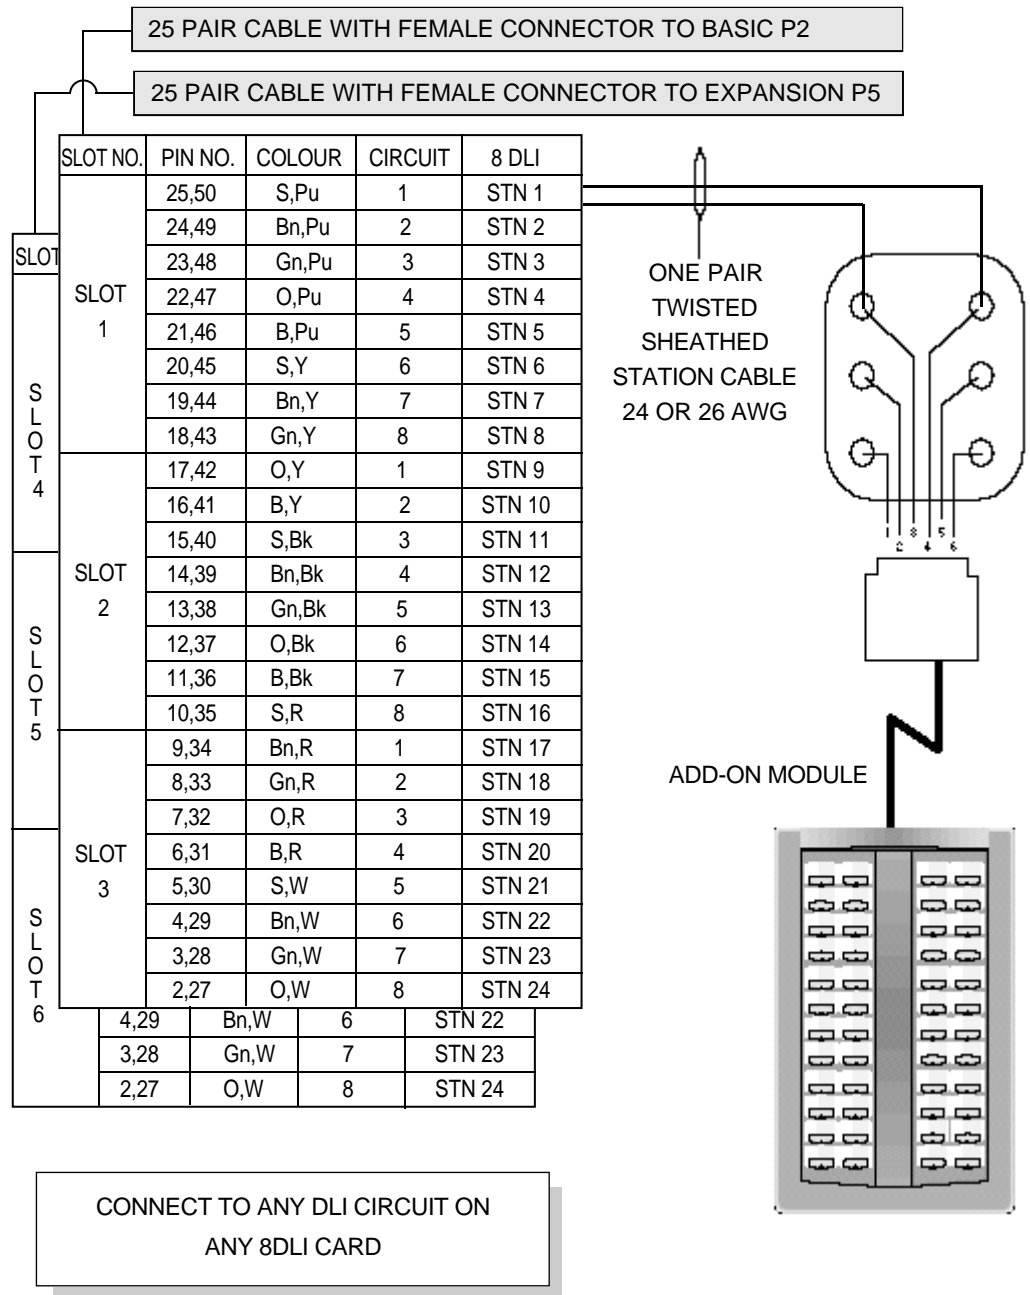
25 PAIR CABLE WITH FEMALE CONNECTOR TO BASIC P2

25 PAIR CABLE WITH FEMALE CONNECTOR TO EXPANSION P5

| SLOT NO. | PIN NO. | COLOUR | CIRCUIT | 8 DLI |
|---|---|---|---|---|
| SLOT 1 | 25,50 | S,Pu | 1 | STN 1 |
| | 24,49 | Bn,Pu | 2 | STN 2 |
| | 23,48 | Gn,Pu | 3 | STN 3 |
| | 22,47 | O,Pu | 4 | STN 4 |
| | 21,46 | B,Pu | 5 | STN 5 |
| | 20,45 | S,Y | 6 | STN 6 |
| | 19,44 | Bn,Y | 7 | STN 7 |
| | 18,43 | Gn,Y | 8 | STN 8 |
| SLOT 2 | 17,42 | O,Y | 1 | STN 9 |
| | 16,41 | B,Y | 2 | STN 10 |
| | 15,40 | S,Bk | 3 | STN 11 |
| | 14,39 | Bn,Bk | 4 | STN 12 |
| | 13,38 | Gn,Bk | 5 | STN 13 |
| | 12,37 | O,Bk | 6 | STN 14 |
| | 11,36 | B,Bk | 7 | STN 15 |
| | 10,35 | S,R | 8 | STN 16 |
| SLOT 3 | 9,34 | Bn,R | 1 | STN 17 |
| | 8,33 | Gn,R | 2 | STN 18 |
| | 7,32 | O,R | 3 | STN 19 |
| | 6,31 | B,R | 4 | STN 20 |
| | 5,30 | S,W | 5 | STN 21 |
| | 4,29 | Bn,W | 6 | STN 22 |
| | 3,28 | Gn,W | 7 | STN 23 |
| | 2,27 | O,W | 8 | STN 24 |

SLOT

SLOT 4

SLOT 5

SLOT 6

| 4,29 | Bn,W | 6 | STN 22 |
|---|---|---|---|
| 3,28 | Gn,W | 7 | STN 23 |
| 2,27 | O,W | 8 | STN 24 |

ONE PAIR TWISTED SHEATHED STATION CABLE 24 OR 26 AWG

1 2 3 4 5 6

ADD-ON MODULE

CONNECT TO ANY DLI CIRCUIT ON ANY 8DLI CARD